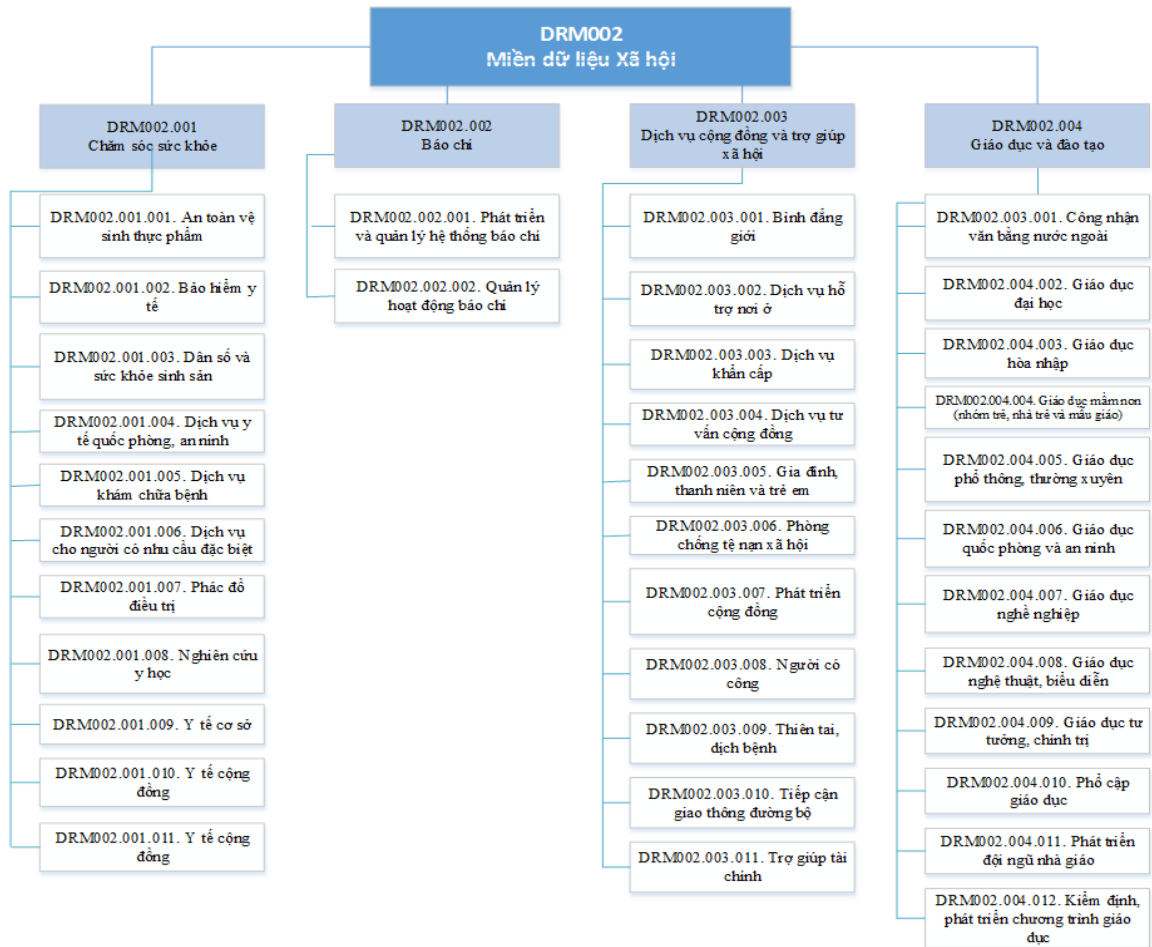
DRM002
Miền dữ liệu Xã hội

DRM002.001
Chăm sóc sức khỏe

DRM002.001.001. An toàn vệ sinh thực phẩm

DRM002.001.002. Bảo hiểm y tế

DRM002.001.003. Dân số và sức khỏe sinh sản

DRM002.001.004. Dịch vụ y tế quốc phòng, an ninh

DRM002.001.005. Dịch vụ khám chữa bệnh

DRM002.001.006. Dịch vụ cho người có nhu cầu đặc biệt

DRM002.001.007. Phác đồ điều trị

DRM002.001.008. Nghiên cứu y học

DRM002.001.009. Y tế cơ sở

DRM002.001.010. Y tế cộng đồng

DRM002.001.011. Y tế cộng đồng

DRM002.002
Báo chí

DRM002.002.001. Phát triển và quản lý hệ thống báo chí

DRM002.002.002. Quản lý hoạt động báo chí

DRM002.003
Dịch vụ cộng đồng và trợ giúp xã hội

DRM002.003.001. Bình đẳng giới

DRM002.003.002. Dịch vụ hỗ trợ nơi ở

DRM002.003.003. Dịch vụ khẩn cấp

DRM002.003.004. Dịch vụ tư vấn cộng đồng

DRM002.003.005. Gia đình, thanh niên và trẻ em

DRM002.003.006. Phòng chống tệ nạn xã hội

DRM002.003.007. Phát triển cộng đồng

DRM002.003.008. Người có công

DRM002.003.009. Thiên tai, dịch bệnh

DRM002.003.010. Tiếp cận giao thông đường bộ

DRM002.003.011. Trợ giúp tài chính

DRM002.004
Giáo dục và đào tạo

DRM002.003.001. Công nhận văn bằng nước ngoài

DRM002.004.002. Giáo dục đại học

DRM002.004.003. Giáo dục hòa nhập

DRM002.004.004. Giáo dục mầm non (nhóm trẻ, nhà trẻ và mẫu giáo)

DRM002.004.005. Giáo dục phổ thông, thường xuyên

DRM002.004.006. Giáo dục quốc phòng và an ninh

DRM002.004.007. Giáo dục nghề nghiệp

DRM002.004.008. Giáo dục nghệ thuật, biểu diễn

DRM002.004.009. Giáo dục tư tưởng, chính trị

DRM002.004.010. Phổ cập giáo dục

DRM002.004.011. Phát triển đội ngũ nhà giáo

DRM002.004.012. Kiểm định, phát triển chương trình giáo dục